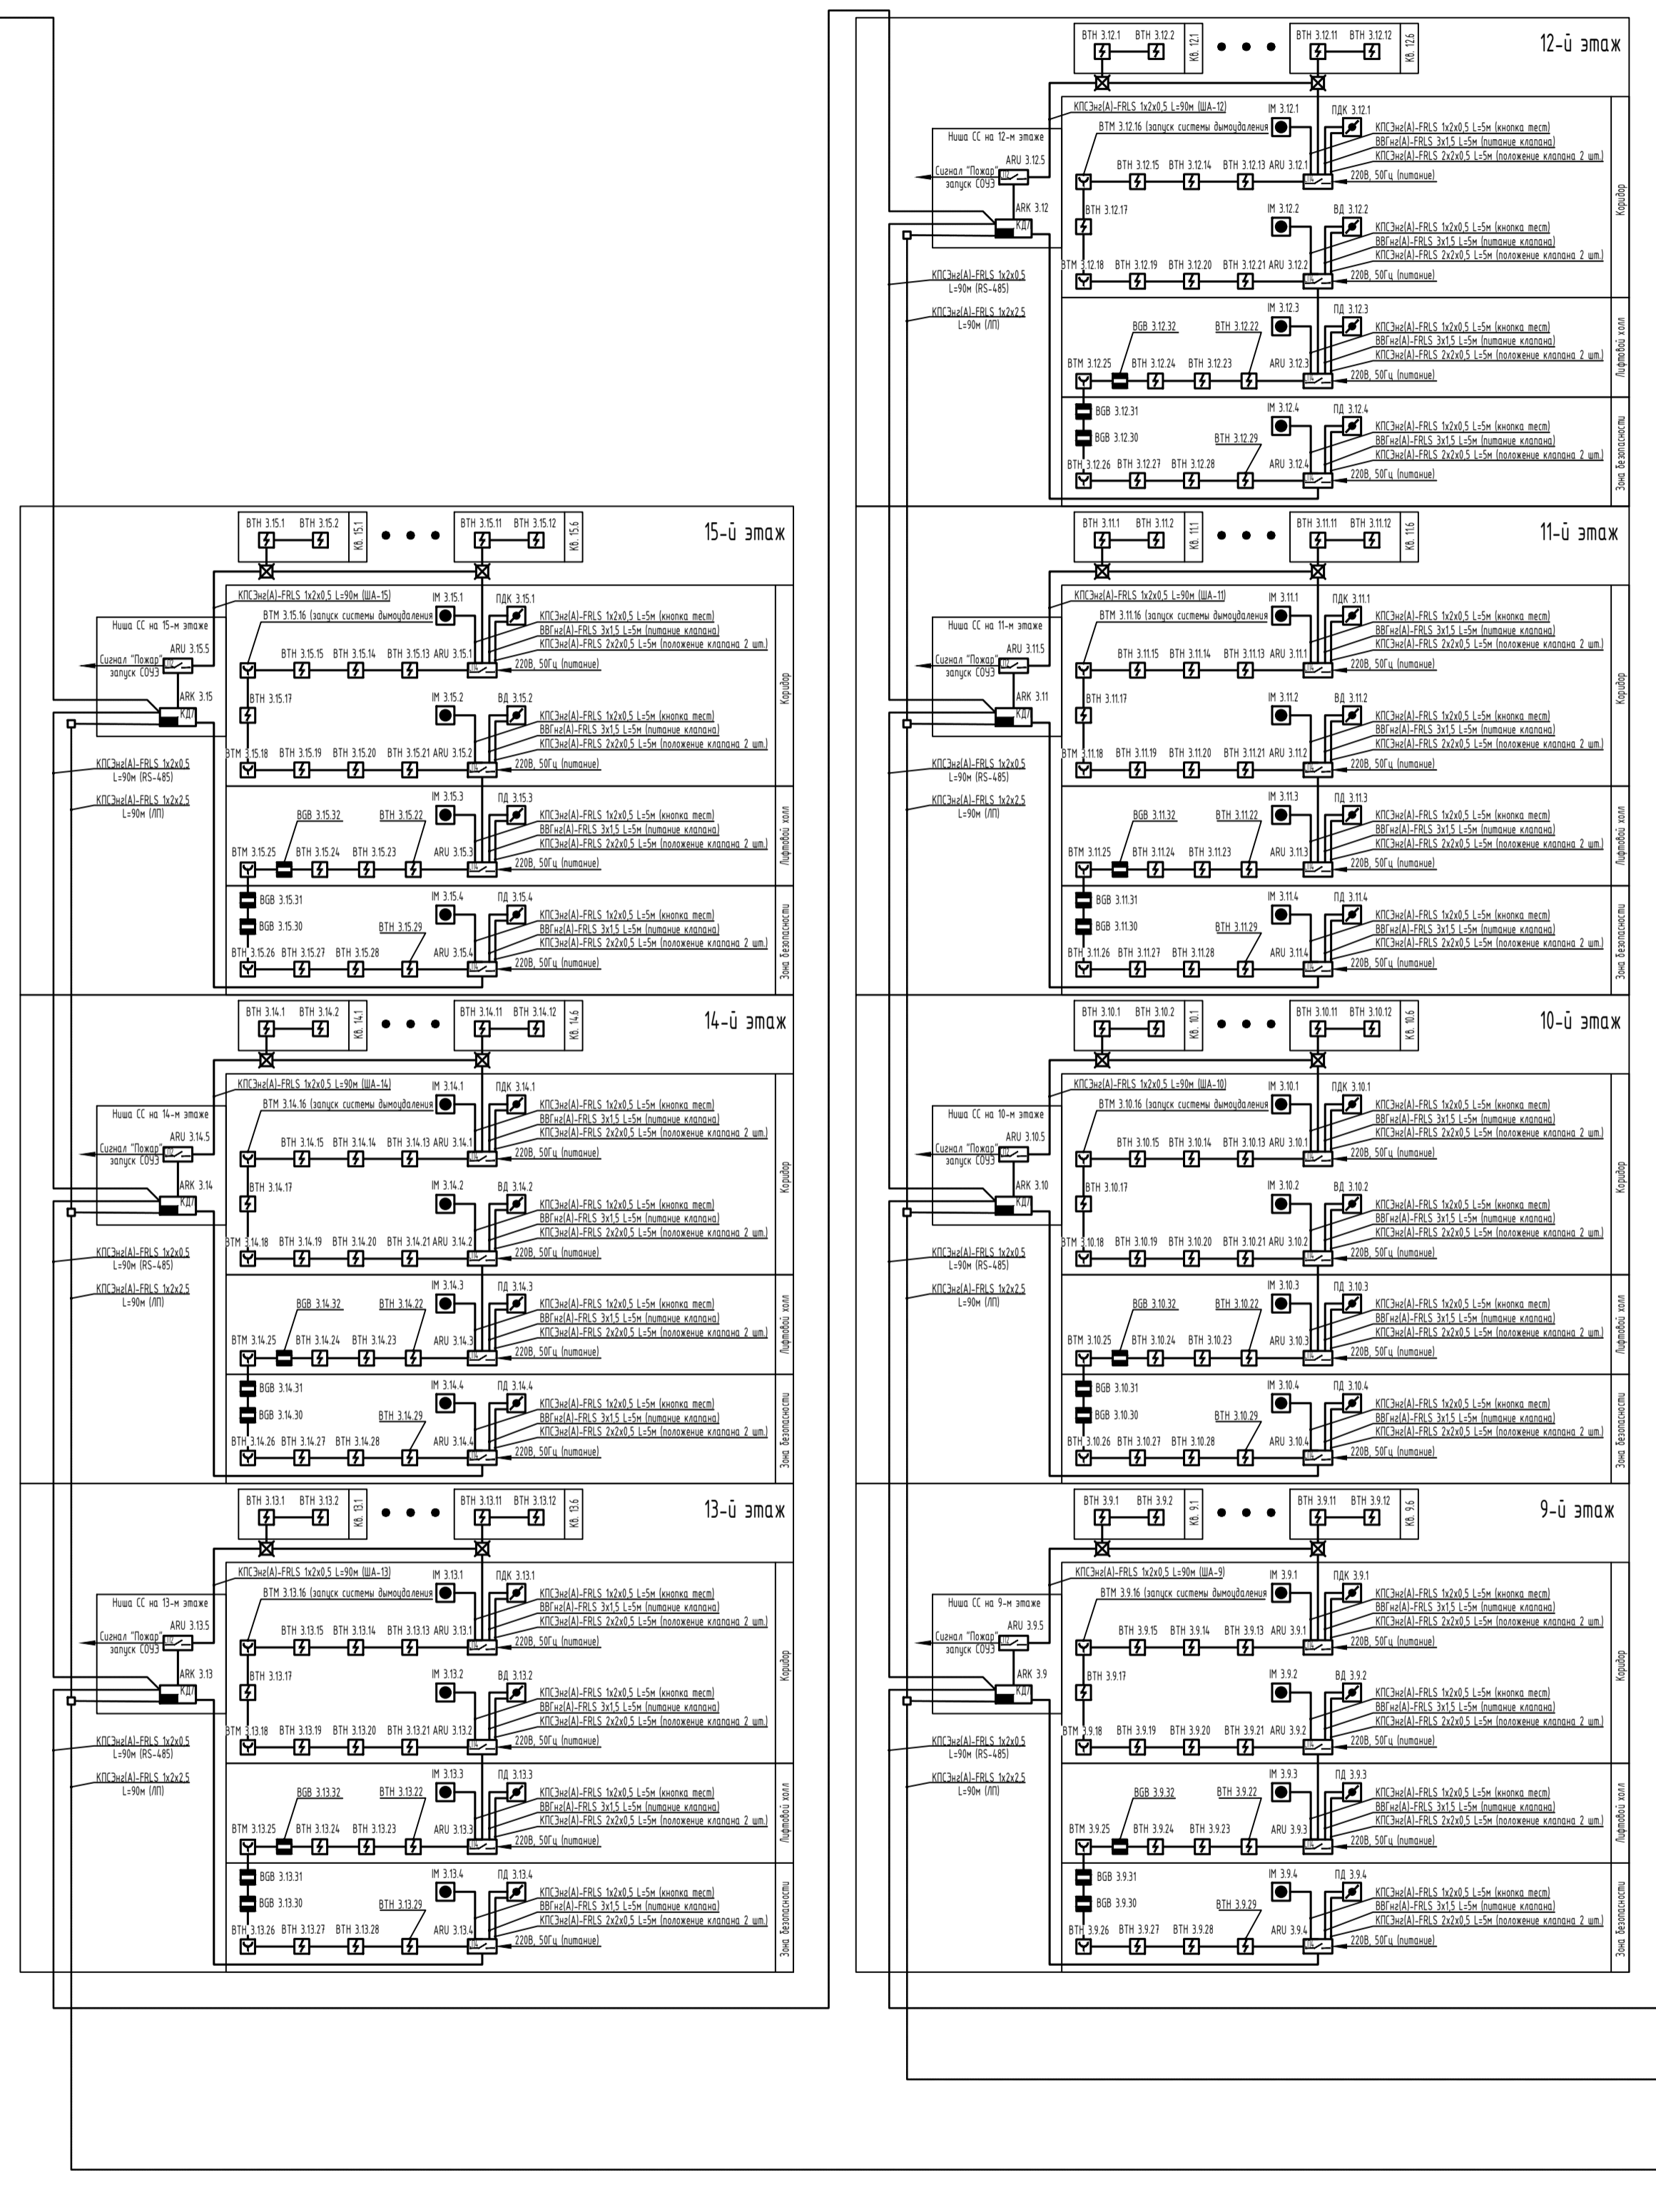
ВТН 3.12.1 ВТН 3.12.2 Кв. 12.1 ВТН 3.12.11 ВТН 3.12.12 Кв. 12.6
12-й этаж
КПСЭнг(А)-FRLS 1х2х0,5 L=90м (ША-12)
Ниша СС на 12-м этаже
ВТМ 3.12.16 (запуск системы дымоудаления
IM 3.12.1 ПДК 3.12.1
КПСЭнг(А)-FRLS 1х2х0,5 L=5м (кнопка тест)
ВВГнг(А)-FRLS 3х1,5 L=5м (питание клапана)
КПСЭнг(А)-FRLS 2х2х0,5 L=5м (положение клапана 2 шт.)
Сигнал "Пожар" запуск СОУЭ ARU 3.12.5
ВТН 3.12.15 ВТН 3.12.14 ВТН 3.12.13 ARU 3.12.1
220В, 50Гц (питание)
ARK 3.12 КДЛ
ВТН 3.12.17 IM 3.12.2 ВД 3.12.2
Коридор
КПСЭнг(А)-FRLS 1х2х0,5 L=90м (RS-485)
КПСЭнг(А)-FRLS 1х2х2,5 L=90м (ЛП)
ВТМ 3.12.18 ВТН 3.12.19 ВТН 3.12.20 ВТН 3.12.21 ARU 3.12.2
IM 3.12.3 ПД 3.12.3
BGB 3.12.32 ВТН 3.12.22
ВТМ 3.12.25 ВТН 3.12.24 ВТН 3.12.23 ARU 3.12.3
Лифтовой холл
BGB 3.12.31 BGB 3.12.30 IM 3.12.4 ПД 3.12.4 ВТН 3.12.29
ВТН 3.12.26 ВТН 3.12.27 ВТН 3.12.28 ARU 3.12.4
Зона безопасности

15-й этаж
ВТН 3.15.1 ВТН 3.15.2 Кв. 15.1 ВТН 3.15.11 ВТН 3.15.12 Кв. 15.6
КПСЭнг(А)-FRLS 1х2х0,5 L=90м (ША-15)
Ниша СС на 15-м этаже
ВТМ 3.15.16 (запуск системы дымоудаления
IM 3.15.1 ПДК 3.15.1
Сигнал "Пожар" запуск СОУЭ ARU 3.15.5
ВТН 3.15.15 ВТН 3.15.14 ВТН 3.15.13 ARU 3.15.1
ARK 3.15 КДЛ
ВТН 3.15.17 IM 3.15.2 ВД 3.15.2
ВТМ 3.15.18 ВТН 3.15.19 ВТН 3.15.20 ВТН 3.15.21 ARU 3.15.2
BGB 3.15.32 ВТН 3.15.22 IM 3.15.3 ПД 3.15.3
ВТМ 3.15.25 ВТН 3.15.24 ВТН 3.15.23 ARU 3.15.3
BGB 3.15.31 BGB 3.15.30 IM 3.15.4 ПД 3.15.4 ВТН 3.15.29
ВТН 3.15.26 ВТН 3.15.27 ВТН 3.15.28 ARU 3.15.4

11-й этаж
ВТН 3.11.1 ВТН 3.11.2 Кв. 11.1 ВТН 3.11.11 ВТН 3.11.12 Кв. 11.6
КПСЭнг(А)-FRLS 1х2х0,5 L=90м (ША-11)
Ниша СС на 11-м этаже
ВТМ 3.11.16 (запуск системы дымоудаления
IM 3.11.1 ПДК 3.11.1
ARU 3.11.5 ARK 3.11
ВТН 3.11.15 ВТН 3.11.14 ВТН 3.11.13 ARU 3.11.1
ВТН 3.11.17 IM 3.11.2 ВД 3.11.2
ВТМ 3.11.18 ВТН 3.11.19 ВТН 3.11.20 ВТН 3.11.21 ARU 3.11.2
BGB 3.11.32 ВТН 3.11.22 IM 3.11.3 ПД 3.11.3
ВТМ 3.11.25 ВТН 3.11.24 ВТН 3.11.23 ARU 3.11.3
BGB 3.11.31 BGB 3.11.30 IM 3.11.4 ПД 3.11.4 ВТН 3.11.29
ВТН 3.11.26 ВТН 3.11.27 ВТН 3.11.28 ARU 3.11.4

14-й этаж
ВТН 3.14.1 ВТН 3.14.2 Кв. 14.1 ВТН 3.14.11 ВТН 3.14.12 Кв. 14.6
КПСЭнг(А)-FRLS 1х2х0,5 L=90м (ША-14)
Ниша СС на 14-м этаже
ВТМ 3.14.16 (запуск системы дымоудаления
IM 3.14.1 ПДК 3.14.1
ARU 3.14.5 ARK 3.14
ВТН 3.14.15 ВТН 3.14.14 ВТН 3.14.13 ARU 3.14.1
ВТН 3.14.17 IM 3.14.2 ВД 3.14.2
ВТМ 3.14.18 ВТН 3.14.19 ВТН 3.14.20 ВТН 3.14.21 ARU 3.14.2
BGB 3.14.32 ВТН 3.14.22 IM 3.14.3 ПД 3.14.3
ВТМ 3.14.25 ВТН 3.14.24 ВТН 3.14.23 ARU 3.14.3
BGB 3.14.31 BGB 3.14.30 IM 3.14.4 ПД 3.14.4 ВТН 3.14.29
ВТН 3.14.26 ВТН 3.14.27 ВТН 3.14.28 ARU 3.14.4

10-й этаж
ВТН 3.10.1 ВТН 3.10.2 Кв. 10.1 ВТН 3.10.11 ВТН 3.10.12 Кв. 10.6
КПСЭнг(А)-FRLS 1х2х0,5 L=90м (ША-10)
Ниша СС на 10-м этаже
ВТМ 3.10.16 (запуск системы дымоудаления
IM 3.10.1 ПДК 3.10.1
ARU 3.10.5 ARK 3.10
ВТН 3.10.15 ВТН 3.10.14 ВТН 3.10.13 ARU 3.10.1
ВТН 3.10.17 IM 3.10.2 ВД 3.10.2
ВТМ 3.10.18 ВТН 3.10.19 ВТН 3.10.20 ВТН 3.10.21 ARU 3.10.2
BGB 3.10.32 ВТН 3.10.22 IM 3.10.3 ПД 3.10.3
ВТМ 3.10.25 ВТН 3.10.24 ВТН 3.10.23 ARU 3.10.3
BGB 3.10.31 BGB 3.10.30 IM 3.10.4 ПД 3.10.4 ВТН 3.10.29
ВТН 3.10.26 ВТН 3.10.27 ВТН 3.10.28 ARU 3.10.4

13-й этаж
ВТН 3.13.1 ВТН 3.13.2 Кв. 13.1 ВТН 3.13.11 ВТН 3.13.12 Кв. 13.6
КПСЭнг(А)-FRLS 1х2х0,5 L=90м (ША-13)
Ниша СС на 13-м этаже
ВТМ 3.13.16 (запуск системы дымоудаления
IM 3.13.1 ПДК 3.13.1
ARU 3.13.5 ARK 3.13
ВТН 3.13.15 ВТН 3.13.14 ВТН 3.13.13 ARU 3.13.1
ВТН 3.13.17 IM 3.13.2 ВД 3.13.2
ВТМ 3.13.18 ВТН 3.13.19 ВТН 3.13.20 ВТН 3.13.21 ARU 3.13.2
BGB 3.13.32 ВТН 3.13.22 IM 3.13.3 ПД 3.13.3
ВТМ 3.13.25 ВТН 3.13.24 ВТН 3.13.23 ARU 3.13.3
BGB 3.13.31 BGB 3.13.30 IM 3.13.4 ПД 3.13.4 ВТН 3.13.29
ВТН 3.13.26 ВТН 3.13.27 ВТН 3.13.28 ARU 3.13.4

9-й этаж
ВТН 3.9.1 ВТН 3.9.2 Кв. 9.1 ВТН 3.9.11 ВТН 3.9.12 Кв. 9.6
КПСЭнг(А)-FRLS 1х2х0,5 L=90м (ША-9)
Ниша СС на 9-м этаже
ВТМ 3.9.16 (запуск системы дымоудаления
IM 3.9.1 ПДК 3.9.1
ARU 3.9.5 ARK 3.9
ВТН 3.9.15 ВТН 3.9.14 ВТН 3.9.13 ARU 3.9.1
ВТН 3.9.17 IM 3.9.2 ВД 3.9.2
ВТМ 3.9.18 ВТН 3.9.19 ВТН 3.9.20 ВТН 3.9.21 ARU 3.9.2
BGB 3.9.32 ВТН 3.9.22 IM 3.9.3 ПД 3.9.3
ВТМ 3.9.25 ВТН 3.9.24 ВТН 3.9.23 ARU 3.9.3
BGB 3.9.31 BGB 3.9.30 IM 3.9.4 ПД 3.9.4 ВТН 3.9.29
ВТН 3.9.26 ВТН 3.9.27 ВТН 3.9.28 ARU 3.9.4